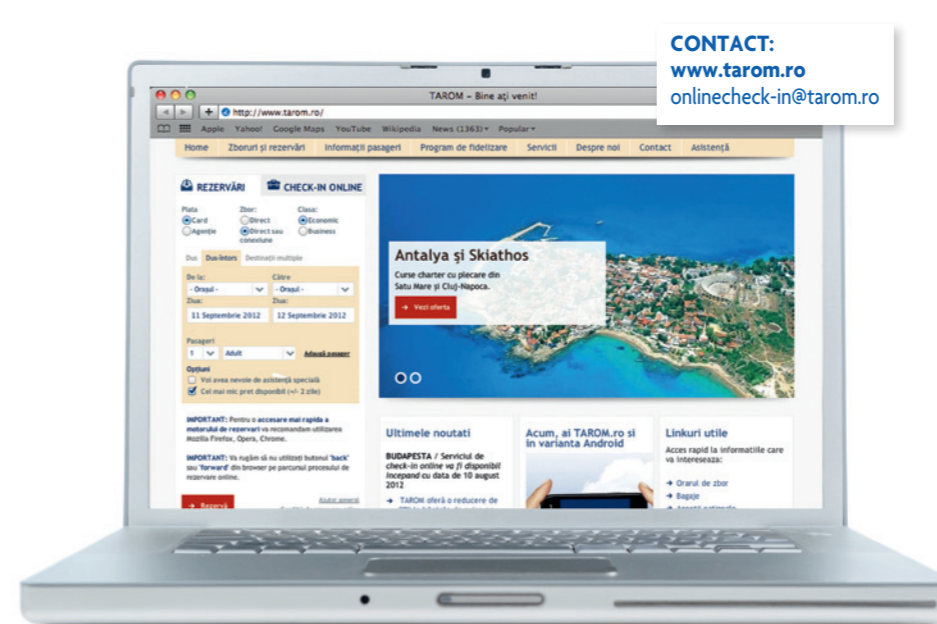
CONTACT:
www.tarom.ro
onlinecheck-in@tarom.ro

TAROM – Bine aţi venit!

http://www.tarom.ro/

Apple Yahoo! Google Maps YouTube Wikipedia News (1363) Popular

Home Zboruri şi rezervări Informaţii pasageri Program de fidelizare Servicii Despre noi Contact Asistenţă

REZERVĂRI CHECK-IN ONLINE

Plata
Card
Agenţie

Zbor:
Direct
Direct sau conexiune

Clasa:
Economic
Business

Dus Dus-întors Destinaţii multiple

De la:
- Oraşul -
Către
- Oraşul -
Ziua:
11 Septembrie 2012
Ziua:
12 Septembrie 2012

Pasageri
1 Adult Adaugă pasager

Opţiuni
Voi avea nevoie de asistenţă specială
Cel mai mic preţ disponibil (+/- 2 zile)

IMPORTANT: Pentru o accesare mai rapidă a motorului de rezervări vă recomandăm utilizarea Mozilla Firefox, Opera, Chrome.

IMPORTANT: Vă rugăm să nu utilizaţi butonul 'back' sau 'forward' din browser pe parcursul procesului de rezervare online.

Rezervă

Ajutor general

Antalya şi Skiathos
Curse charter cu plecare din Satu Mare şi Cluj-Napoca.
Vezi oferta

Ultimele noutati
BUDAPESTA / Serviciul de check-in online va fi disponibil începând cu data de 10 august 2012
TAROM oferă o reducere de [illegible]

Acum, ai TAROM.ro si în varianta Android

Linkuri utile
Acces rapid la informatiile care va intereseaza:
Orarul de zbor
Bagaje
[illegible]